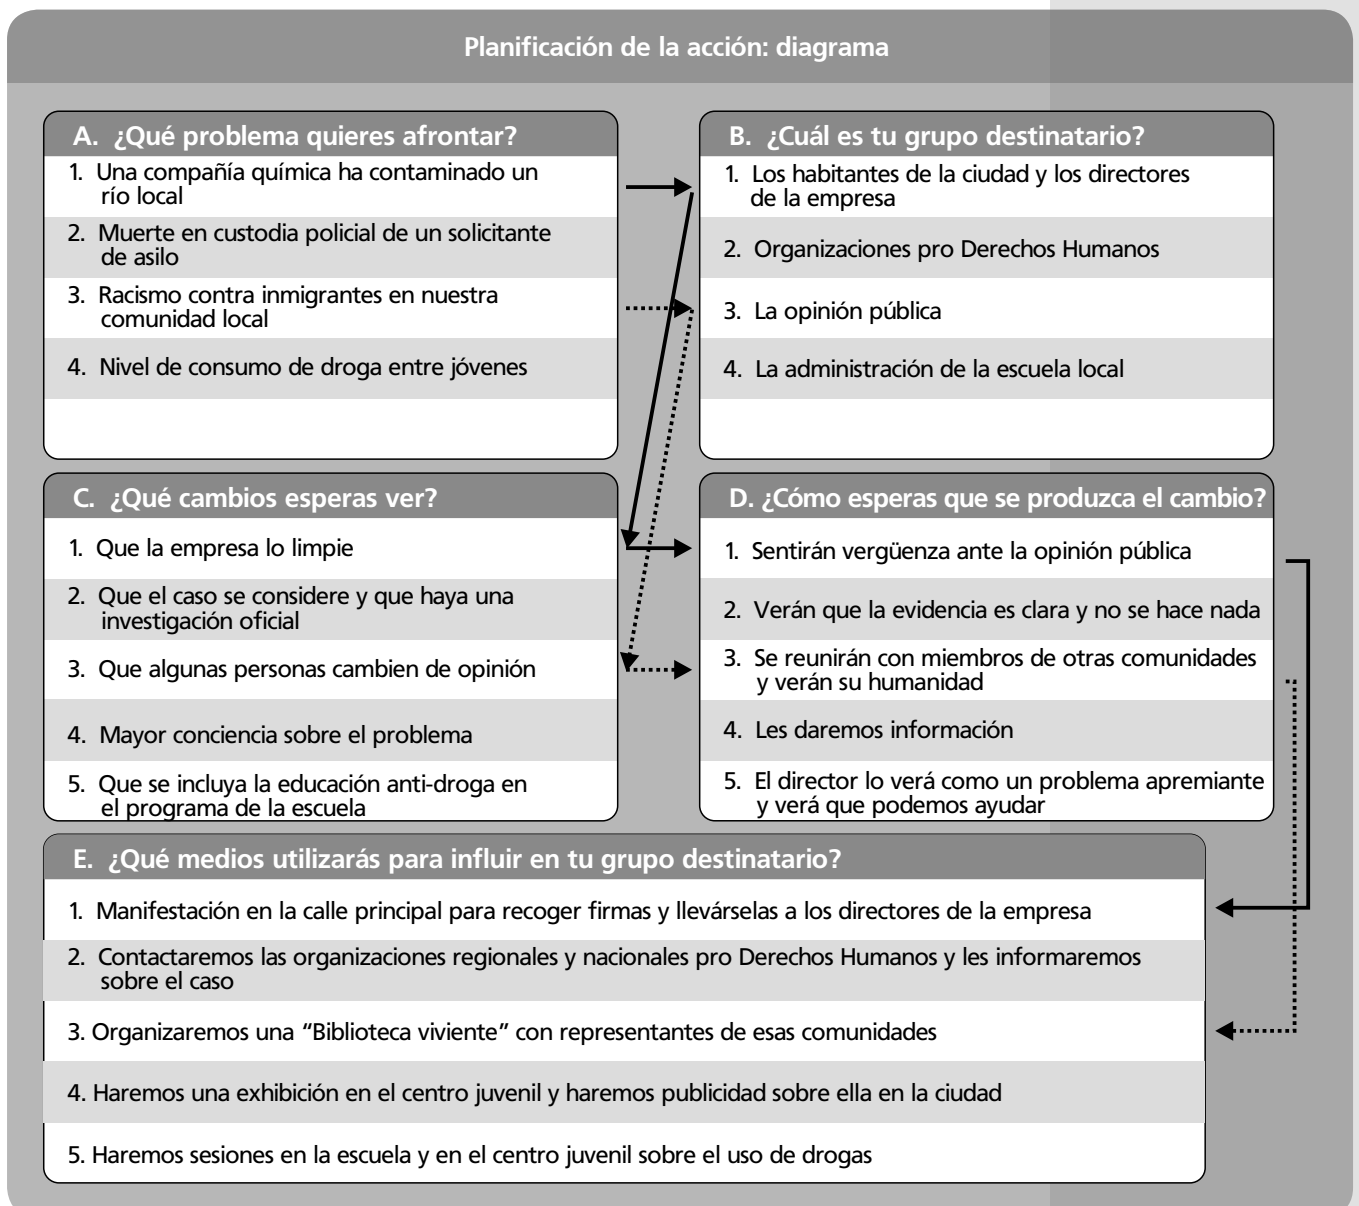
Planificación de la acción: diagrama

A. ¿Qué problema quieres afrontar?

1. Una compañía química ha contaminado un río local
2. Muerte en custodia policial de un solicitante de asilo
3. Racismo contra inmigrantes en nuestra comunidad local
4. Nivel de consumo de droga entre jóvenes

B. ¿Cuál es tu grupo destinatario?

1. Los habitantes de la ciudad y los directores de la empresa
2. Organizaciones pro Derechos Humanos
3. La opinión pública
4. La administración de la escuela local

C. ¿Qué cambios esperas ver?

1. Que la empresa lo limpie
2. Que el caso se considere y que haya una investigación oficial
3. Que algunas personas cambien de opinión
4. Mayor conciencia sobre el problema
5. Que se incluya la educación anti-droga en el programa de la escuela

D. ¿Cómo esperas que se produzca el cambio?

1. Sentirán vergüenza ante la opinión pública
2. Verán que la evidencia es clara y no se hace nada
3. Se reunirán con miembros de otras comunidades y verán su humanidad
4. Les daremos información
5. El director lo verá como un problema apremiante y verá que podemos ayudar

E. ¿Qué medios utilizarás para influir en tu grupo destinatario?

1. Manifestación en la calle principal para recoger firmas y llevárselas a los directores de la empresa
2. Contactaremos las organizaciones regionales y nacionales pro Derechos Humanos y les informaremos sobre el caso
3. Organizaremos una "Biblioteca viviente" con representantes de esas comunidades
4. Haremos una exhibición en el centro juvenil y haremos publicidad sobre ella en la ciudad
5. Haremos sesiones en la escuela y en el centro juvenil sobre el uso de drogas